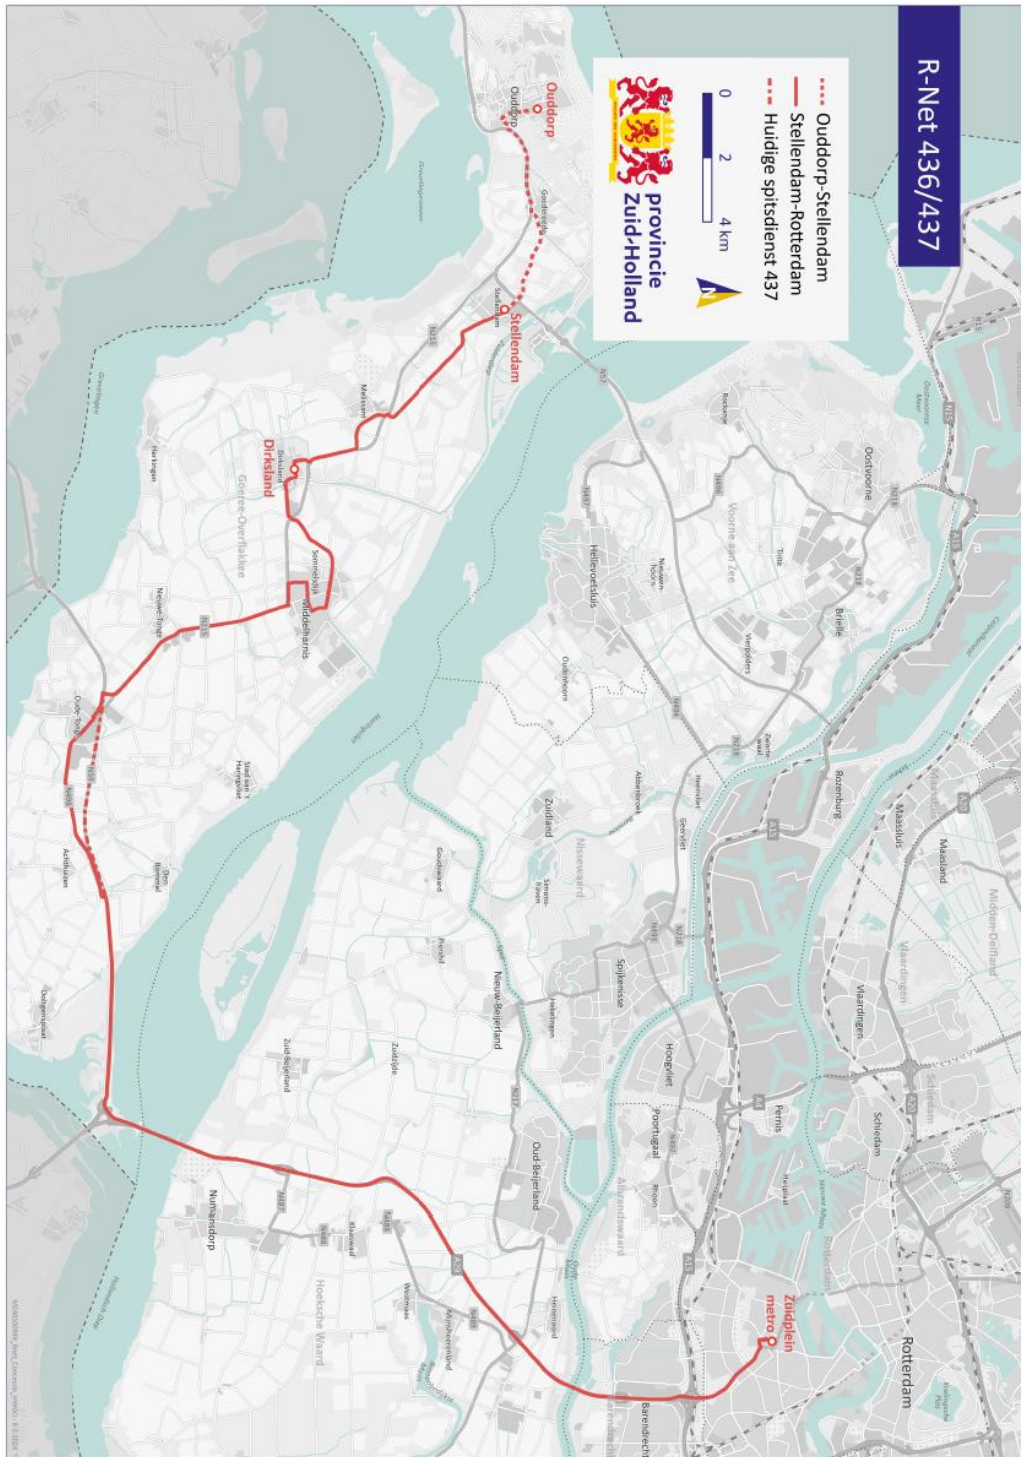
R-Net 436/437

Ouddorp-Stellendam
Stellendam-Rotterdam
Huidige spitsdienst 437

0 2 4 km

N

provincie Zuid-Holland

Ouddorp
Ouddorp
Goedereede
Stellendam
Stellendam
Dirksland
Dirksland
Goeree-Overflakkee
Middelharnis
Sommelsdijk
Nieuwe-Tonge
Oude-Tonge
Herkingen
Melissant
Stad aan 't Haringvliet
Den Bommel
Achthuizen
Ooltgensplaat
Oostvoorne
Rockanje
Tinte
Voorne aan Zee
Brielle
Hellevoetsluis
Nieuwenhoorn
Vierpolders
Zwartewaal
Oudenhoorn
Rozenburg
Maassluis
Maasland
Abbenbroek
Heenvliet
Geervliet
Zuidland
Nissewaard
Simonshaven
Spijkenisse
Hekelingen
Goudswaard
Piershil
Nieuw-Beijerland
Zuid-Beijerland
Zuidzijde
Numansdorp
Klaaswaal
Westmaas
Mijnsheerenland
Hoeksche Waard
Oud-Beijerland
Heinenoord
Hoogvliet
Poortugaal
Rhoon
Albrandswaard
Pernis
Vlaardingen
Schiedam
Midden-Delfland
Rotterdam
Zuidplein metro
Barendrecht
Haringvliet
N57
N215
N218
N493
N494
N496
A15
A4
A20
A29
N217
N487
N491
N492